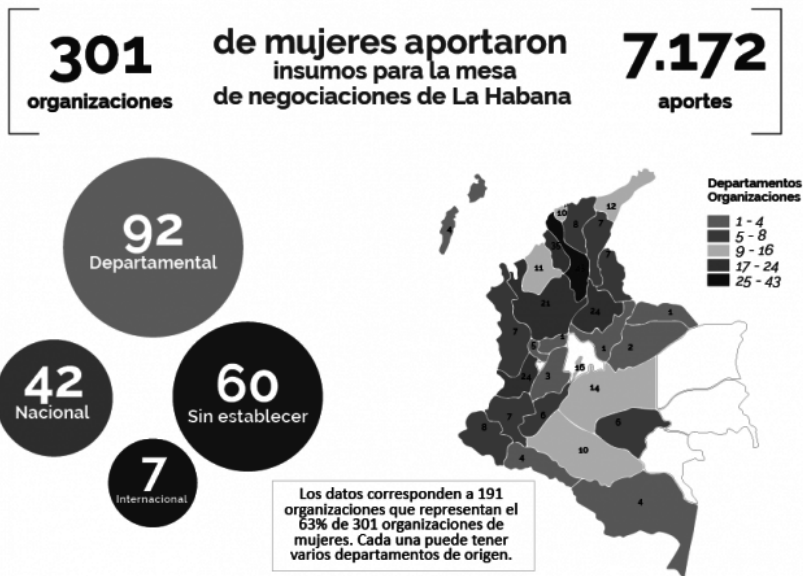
301
organizaciones

de mujeres aportaron
insumos para la mesa
de negociaciones de La Habana

7.172
aportes

92
Departamental

42
Nacional

60
Sin establecer

7
Internacional

Departamentos
Organizaciones
1 - 4
5 - 8
9 - 16
17 - 24
25 - 43

4
12
10
8
7
16
11
23
7
21
24
1
7
5
1
1
2
16
24
3
14
7
6
8
6
4
10
4

Los datos corresponden a 191 organizaciones que representan el 63% de 301 organizaciones de mujeres. Cada una puede tener varios departamentos de origen.